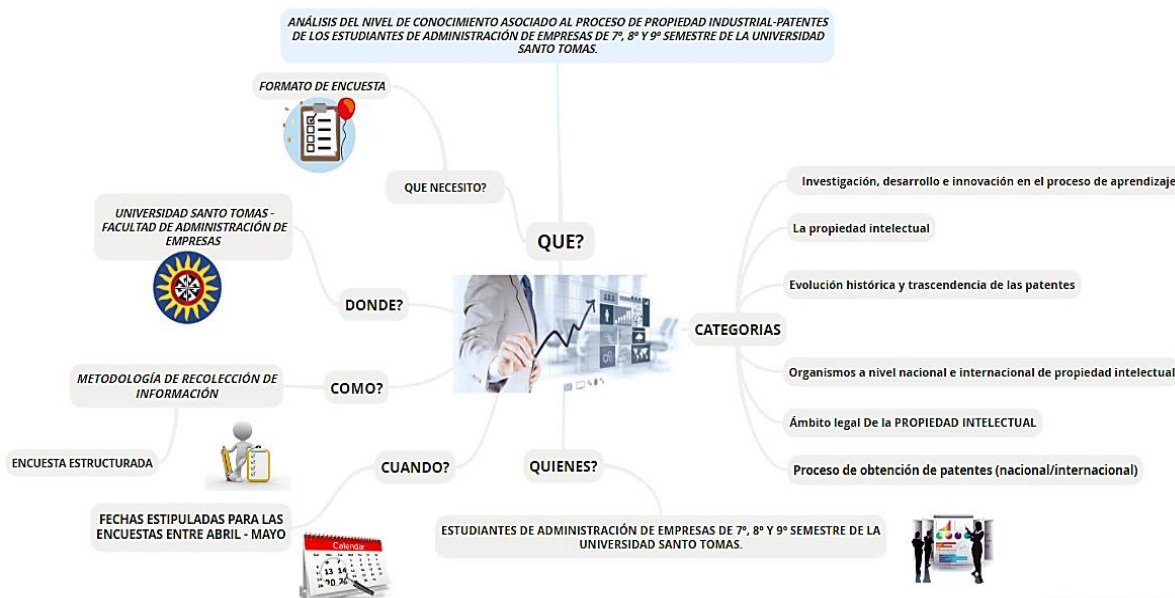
ANÁLISIS DEL NIVEL DE CONOCIMIENTO ASOCIADO AL PROCESO DE PROPIEDAD INDUSTRIAL-PATENTES DE LOS ESTUDIANTES DE ADMINISTRACIÓN DE EMPRESAS DE 7º, 8º Y 9º SEMESTRE DE LA UNIVERSIDAD SANTO TOMAS.

FORMATO DE ENCUESTA

QUE NECESITO?

QUE?

UNIVERSIDAD SANTO TOMAS - FACULTAD DE ADMINISTRACIÓN DE EMPRESAS

DONDE?

METODOLOGÍA DE RECOLECCIÓN DE INFORMACIÓN

COMO?

ENCUESTA ESTRUCTURADA

CUANDO?

FECHAS ESTIPULADAS PARA LAS ENCUESTAS ENTRE ABRIL - MAYO

Calendar

13 14

QUIENES?

ESTUDIANTES DE ADMINISTRACIÓN DE EMPRESAS DE 7º, 8º Y 9º SEMESTRE DE LA UNIVERSIDAD SANTO TOMAS.

CATEGORIAS

Investigación, desarrollo e innovación en el proceso de aprendizaje

La propiedad intelectual

Evolución histórica y trascendencia de las patentes

Organismos a nivel nacional e internacional de propiedad intelectual

Ámbito legal De la PROPIEDAD INTELECTUAL

Proceso de obtención de patentes (nacional/internacional)